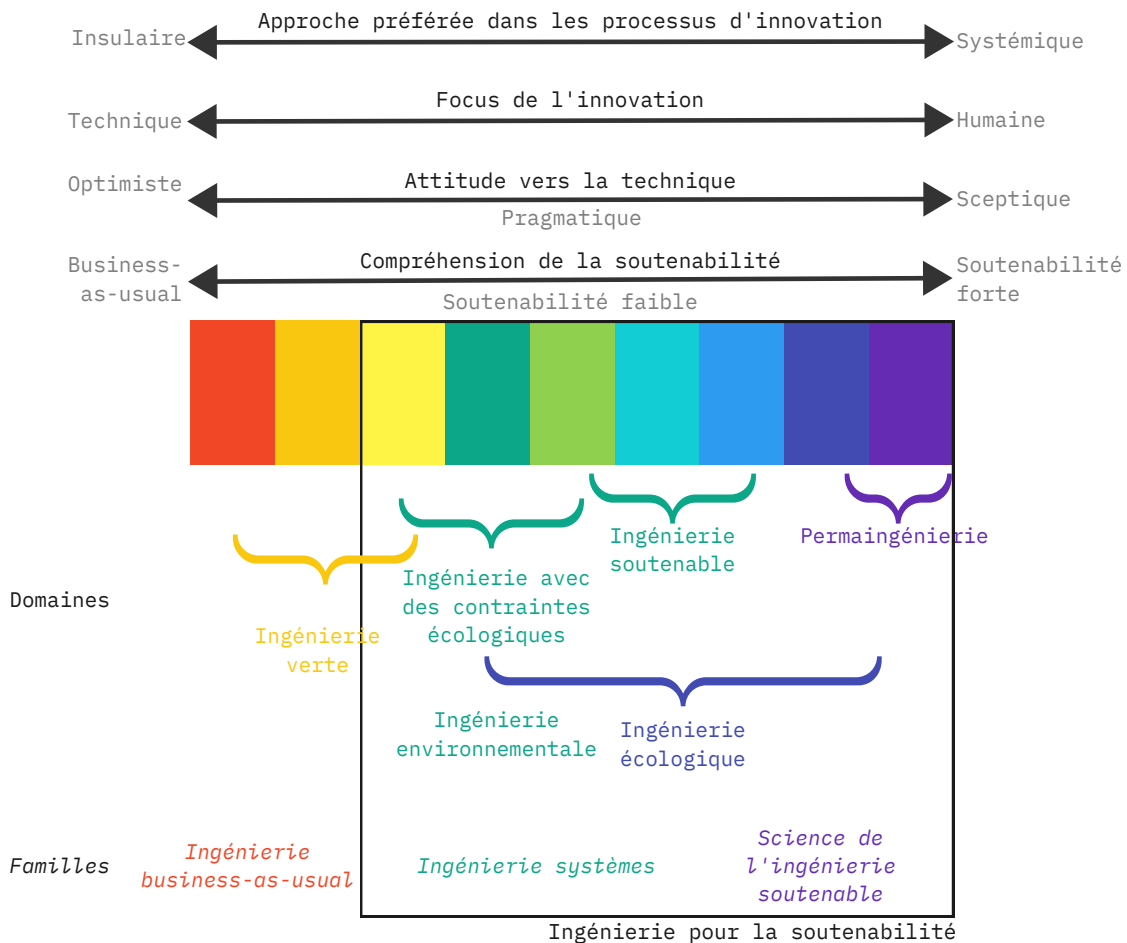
Approche préférée dans les processus d'innovation
Insulaire
Systémique

Focus de l'innovation
Technique
Humaine

Attitude vers la technique
Optimiste
Sceptique
Pragmatique

Compréhension de la soutenabilité
Business-as-usual
Soutenabilité forte
Soutenabilité faible

Ingénierie soutenable

Permaingénierie

Ingénierie avec des contraintes écologiques

Domaines

Ingénierie verte

Ingénierie environnementale

Ingénierie écologique

Familles

Ingénierie business-as-usual

Ingénierie systèmes

Science de l'ingénierie soutenable

Ingénierie pour la soutenabilité